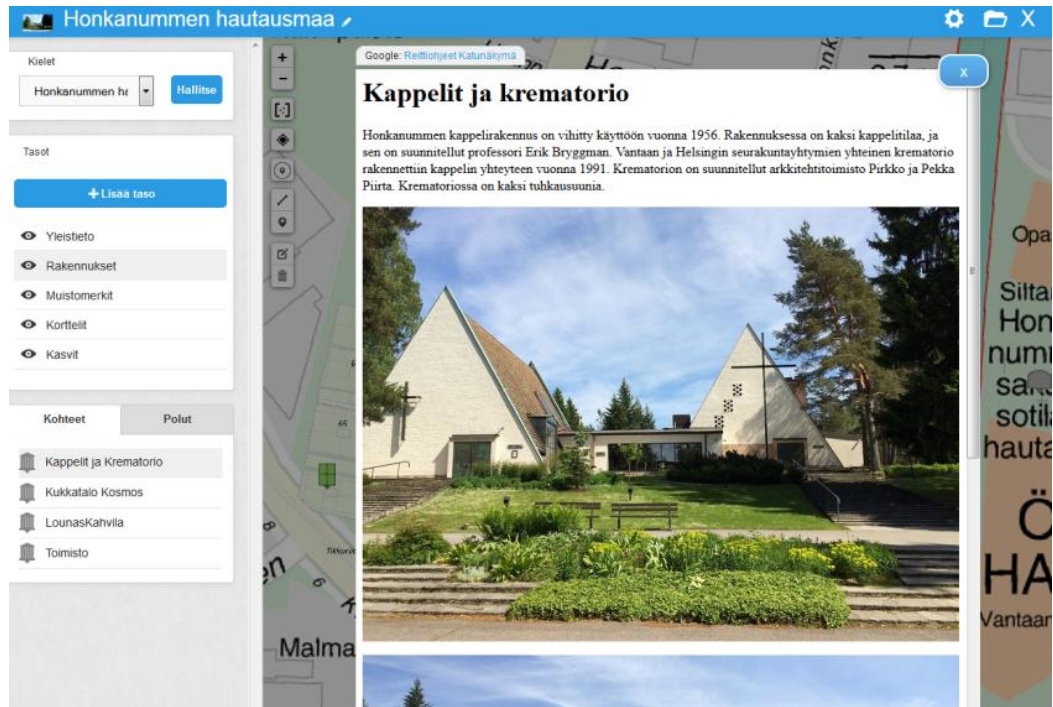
Honkanummen hautausmaa

Kielet

Honkanummen ha

Hallitse

Tasot

+ Lisää taso

Yleistieto

Rakennukset

Muistomerkit

Korttelit

Kasvit

Kohteet

Polut

Kappelit ja Krematorio

Kukkatalo Kosmos

LounasKahvila

Toimisto

Google: Reittiohjeet Katunäkymä

x

Kappelit ja krematorio

Honkanummen kappelirakennus on vihitty käyttöön vuonna 1956. Rakennuksessa on kaksi kappelitilaa, ja sen on suunnitellut professori Erik Bryggman. Vantaan ja Helsingin seurakuntayhtymien yhteinen krematorio rakennettiin kappelin yhteyteen vuonna 1991. Krematorion on suunnitellut arkkitehtitoimisto Pirkko ja Pekka Piirta. Krematoriossa on kaksi tuhkausuunia.

Malma

Opa

Siltar
Hon
numr
sa
sotila
hauta

Ö
HA
Vantaan